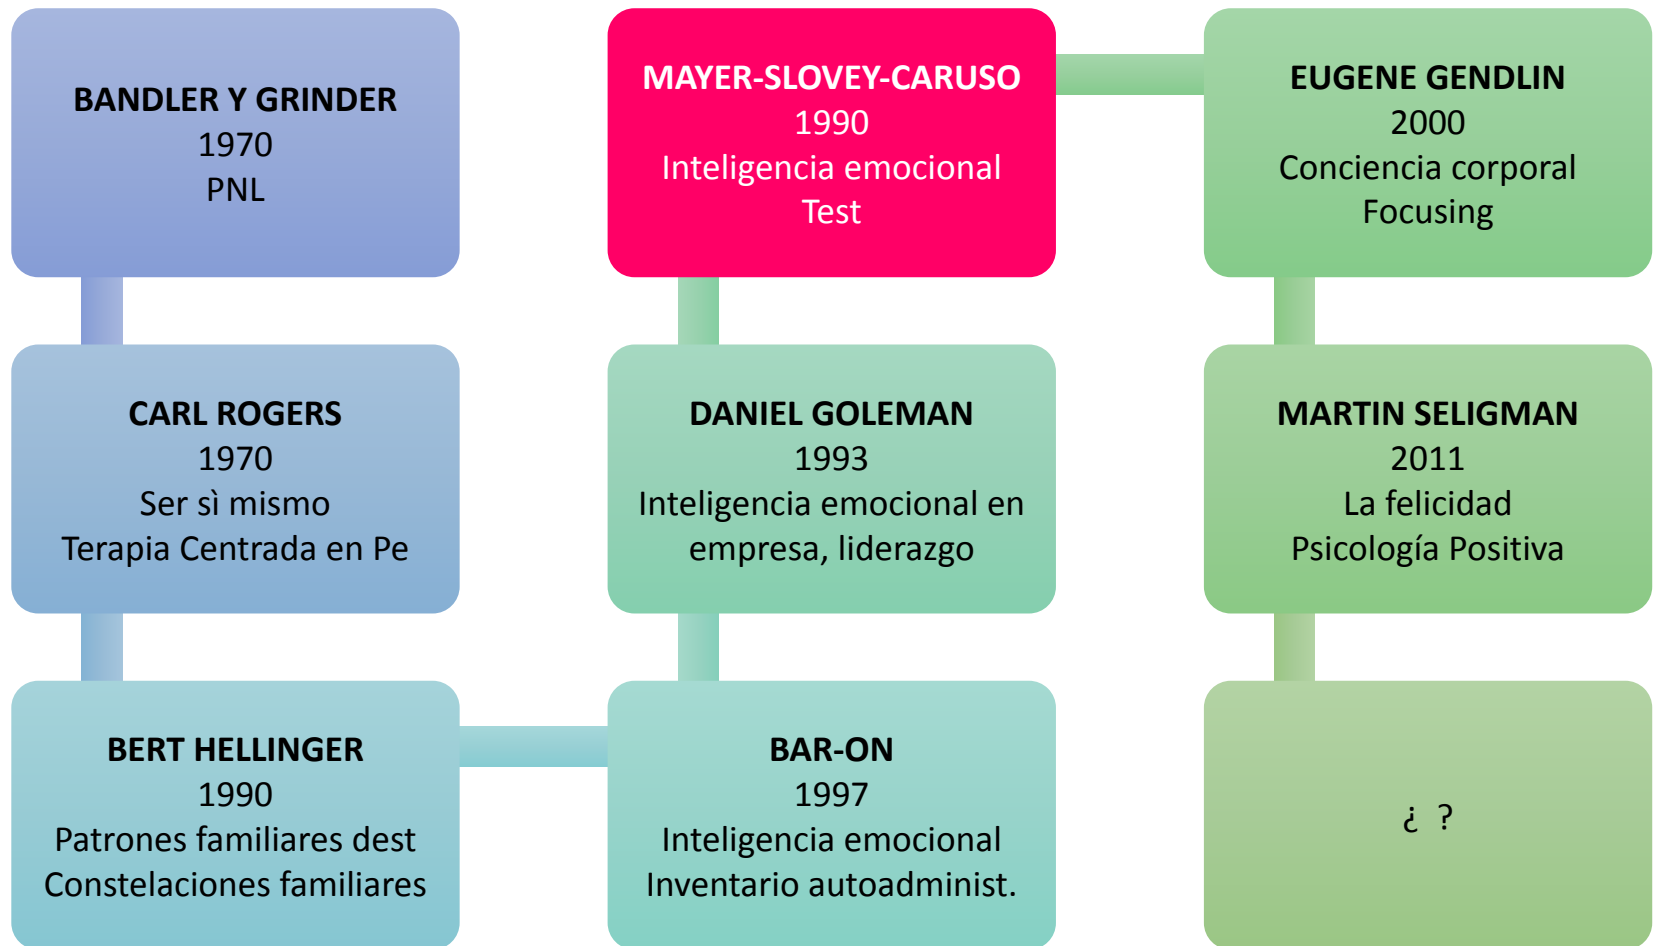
BANDLER Y GRINDER
1970
PNL

CARL ROGERS
1970
Ser sì mismo
Terapia Centrada en Pe

BERT HELLINGER
1990
Patrones familiares dest
Constelaciones familiares

MAYER-SLOVEY-CARUSO
1990
Inteligencia emocional
Test

DANIEL GOLEMAN
1993
Inteligencia emocional en empresa, liderazgo

BAR-ON
1997
Inteligencia emocional
Inventario autoadminist.

EUGENE GENDLIN
2000
Conciencia corporal
Focusing

MARTIN SELIGMAN
2011
La felicidad
Psicología Positiva

¿ ?